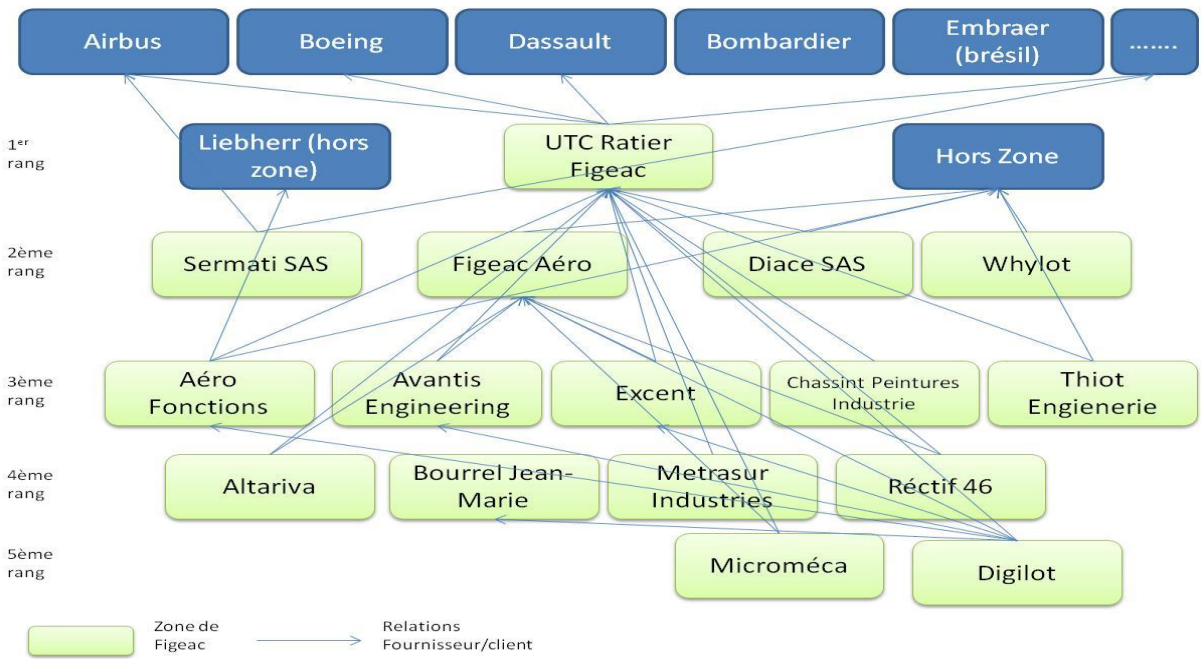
Airbus
Boeing
Dassault
Bombardier
Embraer (brésil)
.......

1$^{er}$ rang
Liebherr (hors zone)
UTC Ratier Figeac
Hors Zone

2ème rang
Sermati SAS
Figeac Aéro
Diace SAS
Whylot

3ème rang
Aéro Fonctions
Avantis Engineering
Excent
Chassint Peintures Industrie
Thiot Engienerie

4ème rang
Altariva
Bourrel Jean-Marie
Metrasur Industries
Réctif 46

5ème rang
Microméca
Digilot

Zone de Figeac
Relations Fournisseur/client